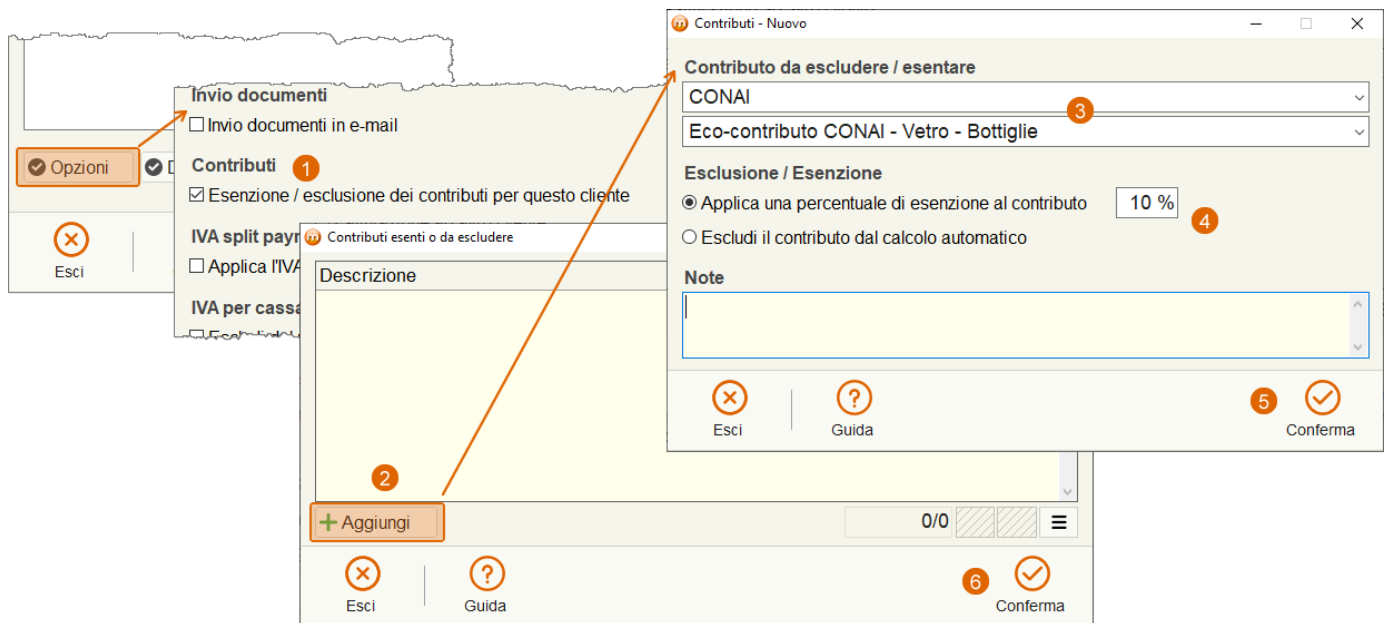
Opzioni
D

Esci

Invio documenti
☐ Invio documenti in e-mail

Contributi 1
☑ Esenzione / esclusione dei contributi per questo cliente

IVA split payn
☐ Applica l'IVA

IVA per cassa

Contributi esenti o da escludere

Descrizione

2
Aggiungi
0/0

Esci
Guida
6
Conferma

Contributi - Nuovo

Contributo da escludere / esentare
CONAI
3
Eco-contributo CONAI - Vetro - Bottiglie

Esclusione / Esenzione
◉ Applica una percentuale di esenzione al contributo 10 %
4
○ Escludi il contributo dal calcolo automatico

Note

Esci
Guida
5
Conferma